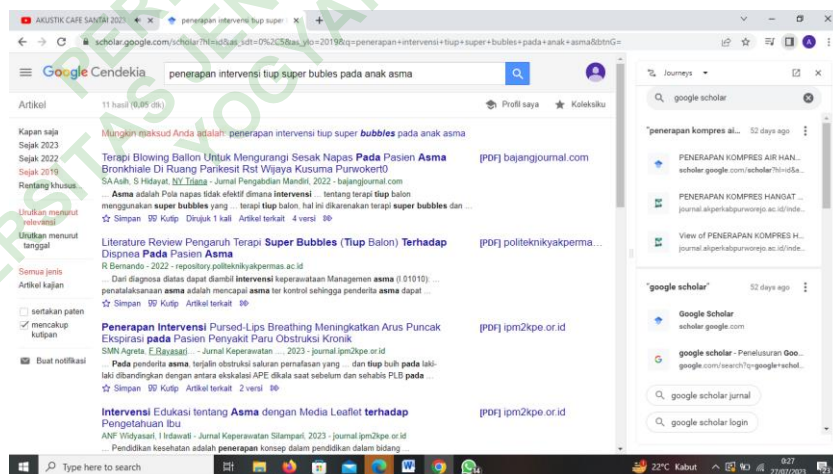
AKUSTIK CAFE SANTAI 2023 × penerapan intervensi tiup super × +

scholar.google.com/scholar?hl=id&as_sdt=0%2C5&as_ylo=2019&q=penerapan+intervensi+tiup+super+bubles+pada+anak+asma&btnG=

Google Cendekia penerapan intervensi tiup super bubles pada anak asma

Artikel 11 hasil (0,05 dtk) Profil saya Koleksiku

Kapan saja
Sejak 2023
Sejak 2022
Sejak 2019
Rentang khusus...

Urutkan menurut relevansi
Urutkan menurut tanggal

Semua jenis
Artikel kajian

sertakan paten
mencakup kutipan

Buat notifikasi

Mungkin maksud Anda adalah: penerapan intervensi tiup super *bubbles* pada anak asma

Terapi Blowing Ballon Untuk Mengurangi Sesak Napas Pada Pasien Asma Bronkhiale Di Ruang Parikesit Rst Wijaya Kusuma Purwokert0
SA Asih, S Hidayat, NY Triana - Jurnal Pengabdian Mandiri, 2022 - bajangjournal.com
... Asma adalah Pola napas tidak efektif dimana intervensi ... tentang terapi tiup balon menggunakan super bubbles yang ... terapi tiup balon, hal ini dikarenakan terapi super bubbles dan ...
Simpan Kutip Dirujuk 1 kali Artikel terkait 4 versi
[PDF] bajangjournal.com

Literature Review Pengaruh Terapi Super Bubbles (Tiup Balon) Terhadap Dispnea Pada Pasien Asma
R Bernando - 2022 - repository.politeknikyakpermas.ac.id
... Dari diagnosa datas dapat diambil intervensi keperawatan Managemen asma (I 01010): ... penatalaksanaan asma adalah mencapai asma ter kontrol sehingga penderita asma dapat ...
Simpan Kutip Artikel terkait
[PDF] politeknikyakperma...

Penerapan Intervensi Pursed-Lips Breathing Meningkatkan Arus Puncak Ekspirasi pada Pasien Penyakit Paru Obstruksi Kronik
SMN Agreta, F Rayasari, ... - Jurnal Keperawatan ..., 2023 - journal.ipm2kpe.or.id
... Pada penderita asma, terjalin obstruksi saluran pernafasan yang ... dan tiup buih pada laki-laki dibandingkan dengan antara ekskalasi APE dikala saat sebelum dan sehabis PLB pada ...
Simpan Kutip Artikel terkait 2 versi
[PDF] ipm2kpe.or.id

Intervensi Edukasi tentang Asma dengan Media Leaflet terhadap Pengetahuan Ibu
ANF Widyasari, I Irdawati - Jurnal Keperawatan Silampari, 2023 - journal.ipm2kpe.or.id
... Pendidikan kesehatan adalah penerapan konsep dalam pendidikan dalam bidang ...
[PDF] ipm2kpe.or.id

Journeys

google scholar

"penerapan kompres ai... 52 days ago
PENERAPAN KOMPRES AIR HAN... scholar.google.com/scholar?hl=id&...
PENERAPAN KOMPRES HANGAT ... journal.akperkabpurworejo.ac.id/inde...
View of PENERAPAN KOMPRES H... journal.akperkabpurworejo.ac.id/inde...

"google scholar" 52 days ago
Google Scholar scholar.google.com
google scholar - Penelusuran Goo... google.com/search?q=google+schol...
google scholar jurnal
google scholar login

Type here to search
22°C Kabut 9:27 27/07/2023